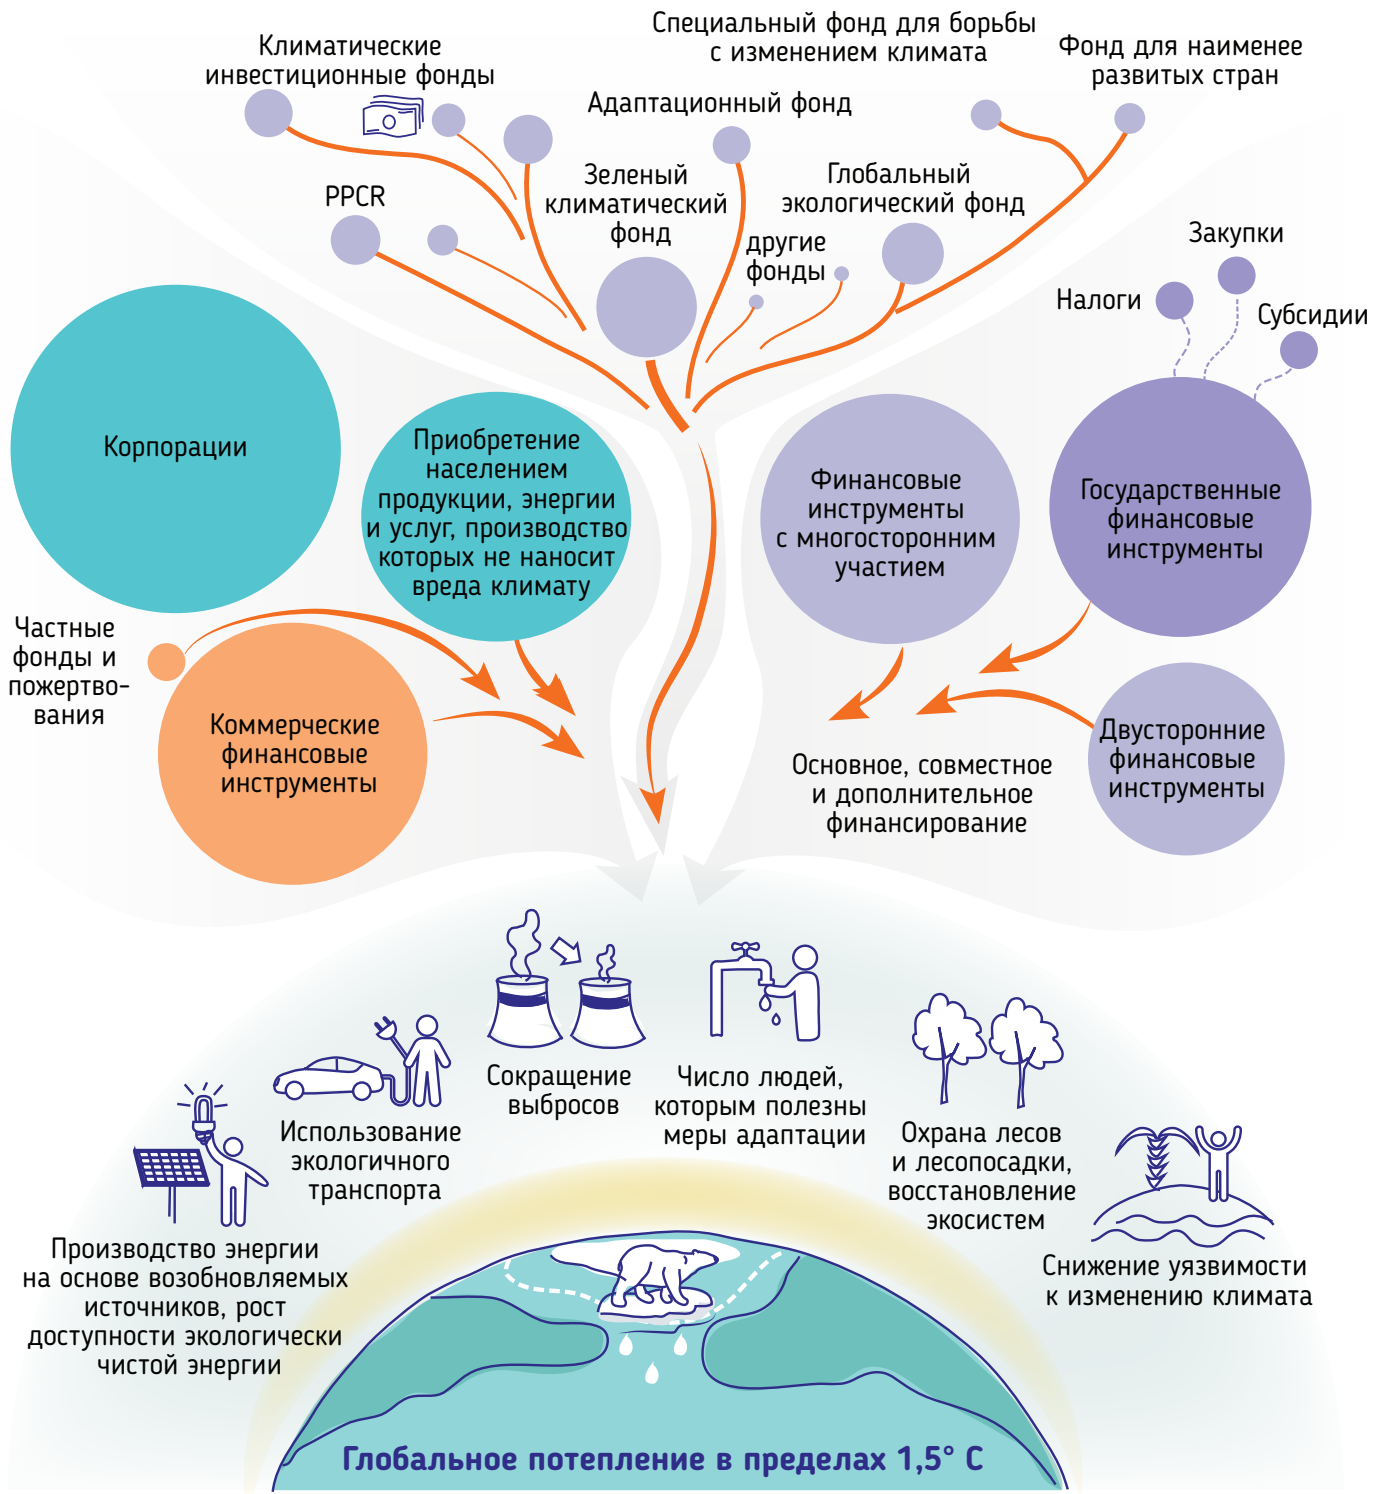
Климатические инвестиционные фонды

Специальный фонд для борьбы с изменением климата

Фонд для наименее развитых стран

Адаптационный фонд

PPCR

Зеленый климатический фонд

Глобальный экологический фонд

другие фонды

Закупки

Налоги

Субсидии

Корпорации

Приобретение населением продукции, энергии и услуг, производство которых не наносит вреда климату

Финансовые инструменты с многосторонним участием

Государственные финансовые инструменты

Частные фонды и пожертвования

Коммерческие финансовые инструменты

Основное, совместное и дополнительное финансирование

Двусторонние финансовые инструменты

Сокращение выбросов

Число людей, которым полезны меры адаптации

Использование экологичного транспорта

Охрана лесов и лесопосадки, восстановление экосистем

Производство энергии на основе возобновляемых источников, рост доступности экологически чистой энергии

Снижение уязвимости к изменению климата

Глобальное потепление в пределах 1,5° C